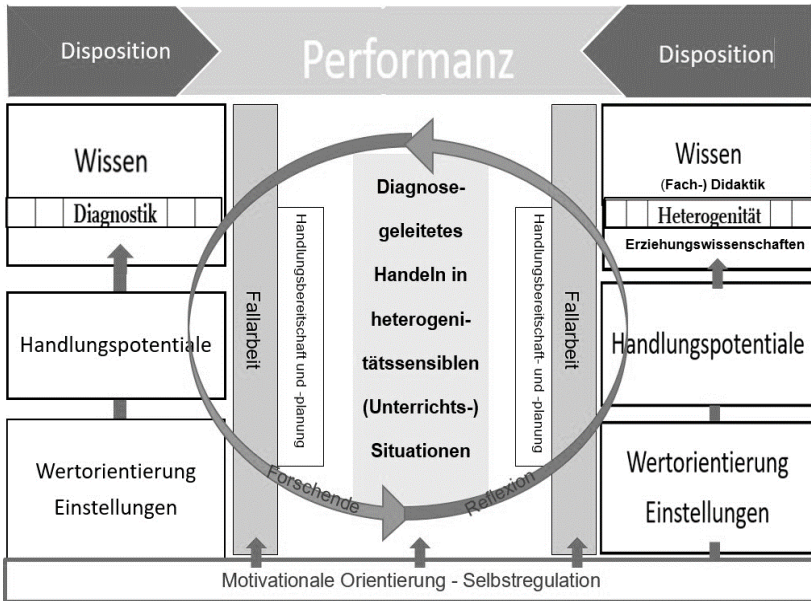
Disposition

Performanz

Disposition

Wissen

Diagnostik

Handlungspotentiale

Wertorientierung Einstellungen

Fallarbeit

Handlungsbereitschaft und -planung

Diagnosegeleitetes Handeln in heterogenitätssensiblen (Unterrichts-) Situationen

Handlungsbereitschaft- und -planung

Fallarbeit

Forschende

Reflexion

Wissen

(Fach-) Didaktik

Heterogenität

Erziehungswissenschaften

Handlungspotentiale

Wertorientierung Einstellungen

Motivationale Orientierung - Selbstregulation